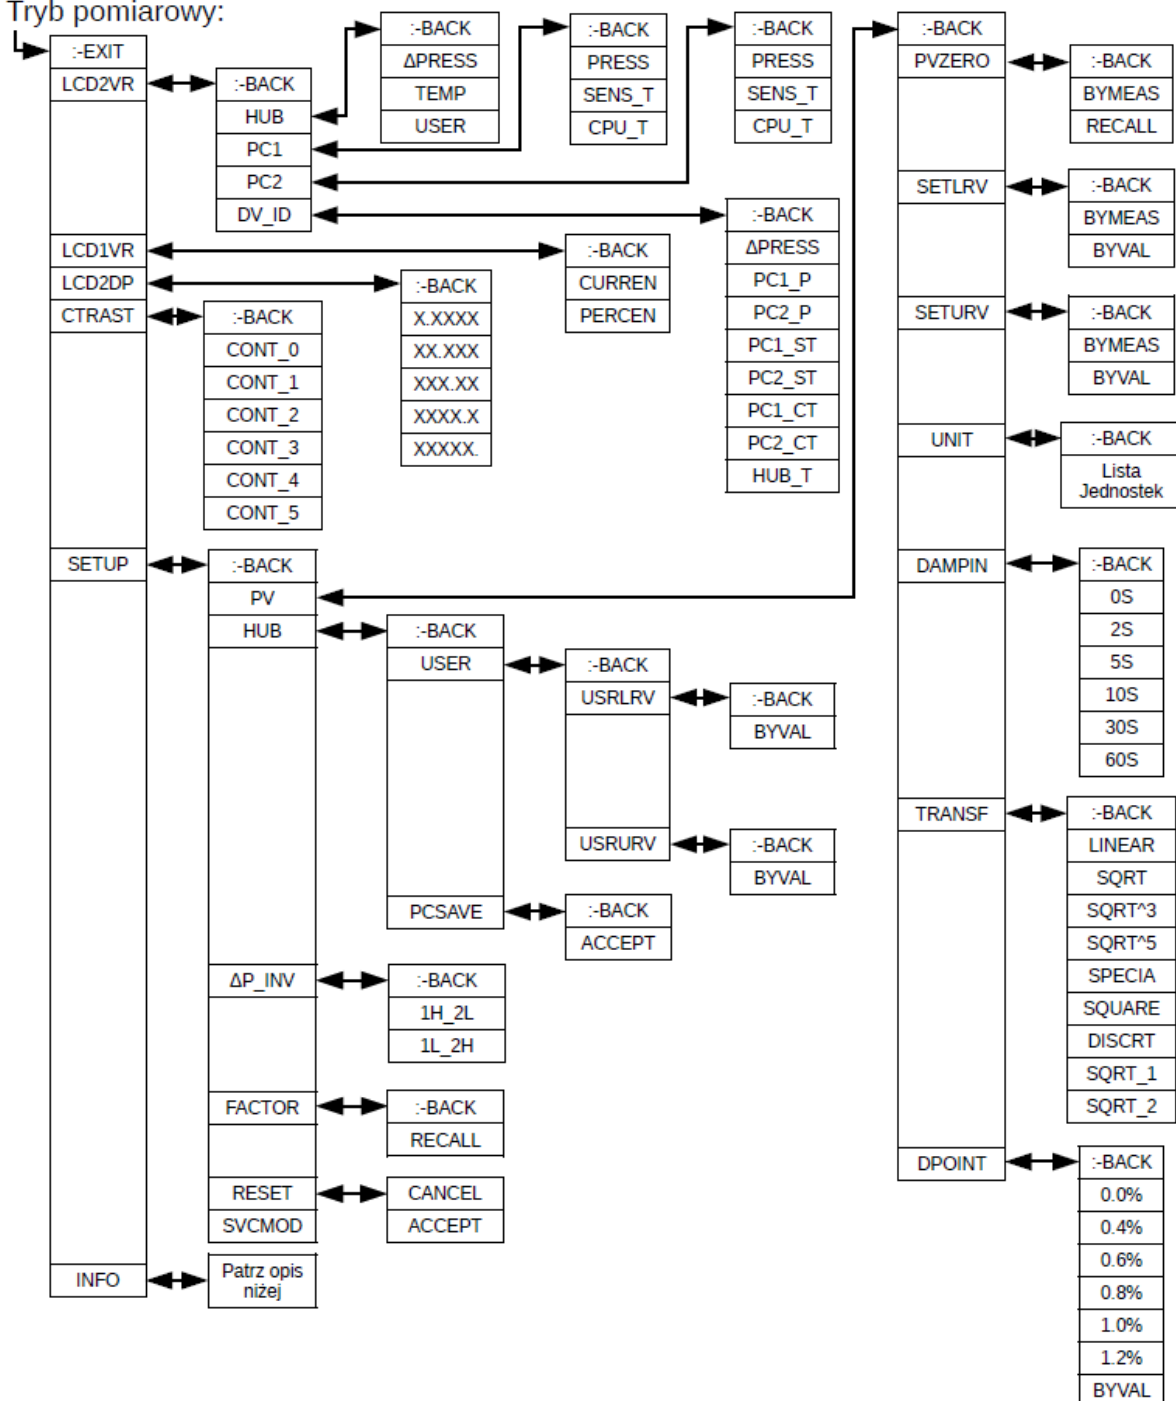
Tryb pomiarowy:

:-EXIT
LCD2VR
LCD1VR
LCD2DP
CTRAST
SETUP
INFO

:-BACK
HUB
PC1
PC2
DV_ID

:-BACK
ΔPRESS
TEMP
USER

:-BACK
PRESS
SENS_T
CPU_T

:-BACK
PRESS
SENS_T
CPU_T

:-BACK
ΔPRESS
PC1_P
PC2_P
PC1_ST
PC2_ST
PC1_CT
PC2_CT
HUB_T

:-BACK
CURREN
PERCEN

:-BACK
X.XXXX
XX.XXX
XXX.XX
XXXX.X
XXXXX.

:-BACK
CONT_0
CONT_1
CONT_2
CONT_3
CONT_4
CONT_5

:-BACK
PV
HUB
ΔP_INV
FACTOR
RESET
SVCMOD

:-BACK
USER
PCSAVE

:-BACK
USRLRV
USRURV

:-BACK
BYVAL

:-BACK
BYVAL

:-BACK
ACCEPT

:-BACK
1H_2L
1L_2H

:-BACK
RECALL

CANCEL
ACCEPT

Patrz opis niżej

:-BACK
PVZERO
SETLRV
SETURV
UNIT
DAMPIN
TRANSF
DPOINT

:-BACK
BYMEAS
RECALL

:-BACK
BYMEAS
BYVAL

:-BACK
BYMEAS
BYVAL

:-BACK
Lista Jednostek

:-BACK
0S
2S
5S
10S
30S
60S

:-BACK
LINEAR
SQRT
SQRT^3
SQRT^5
SPECIA
SQUARE
DISCRT
SQRT_1
SQRT_2

:-BACK
0.0%
0.4%
0.6%
0.8%
1.0%
1.2%
BYVAL